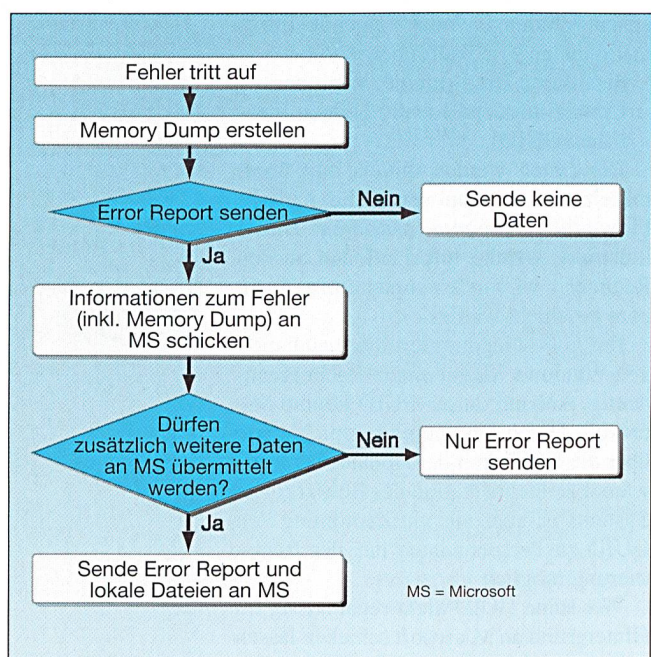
Fehler tritt auf

Memory Dump erstellen

Error Report senden

Nein

Sende keine Daten

Ja

Informationen zum Fehler (inkl. Memory Dump) an MS schicken

Dürfen zusätzlich weitere Daten an MS übermittelt werden?

Nein

Nur Error Report senden

Ja

Sende Error Report und lokale Dateien an MS

MS = Microsoft